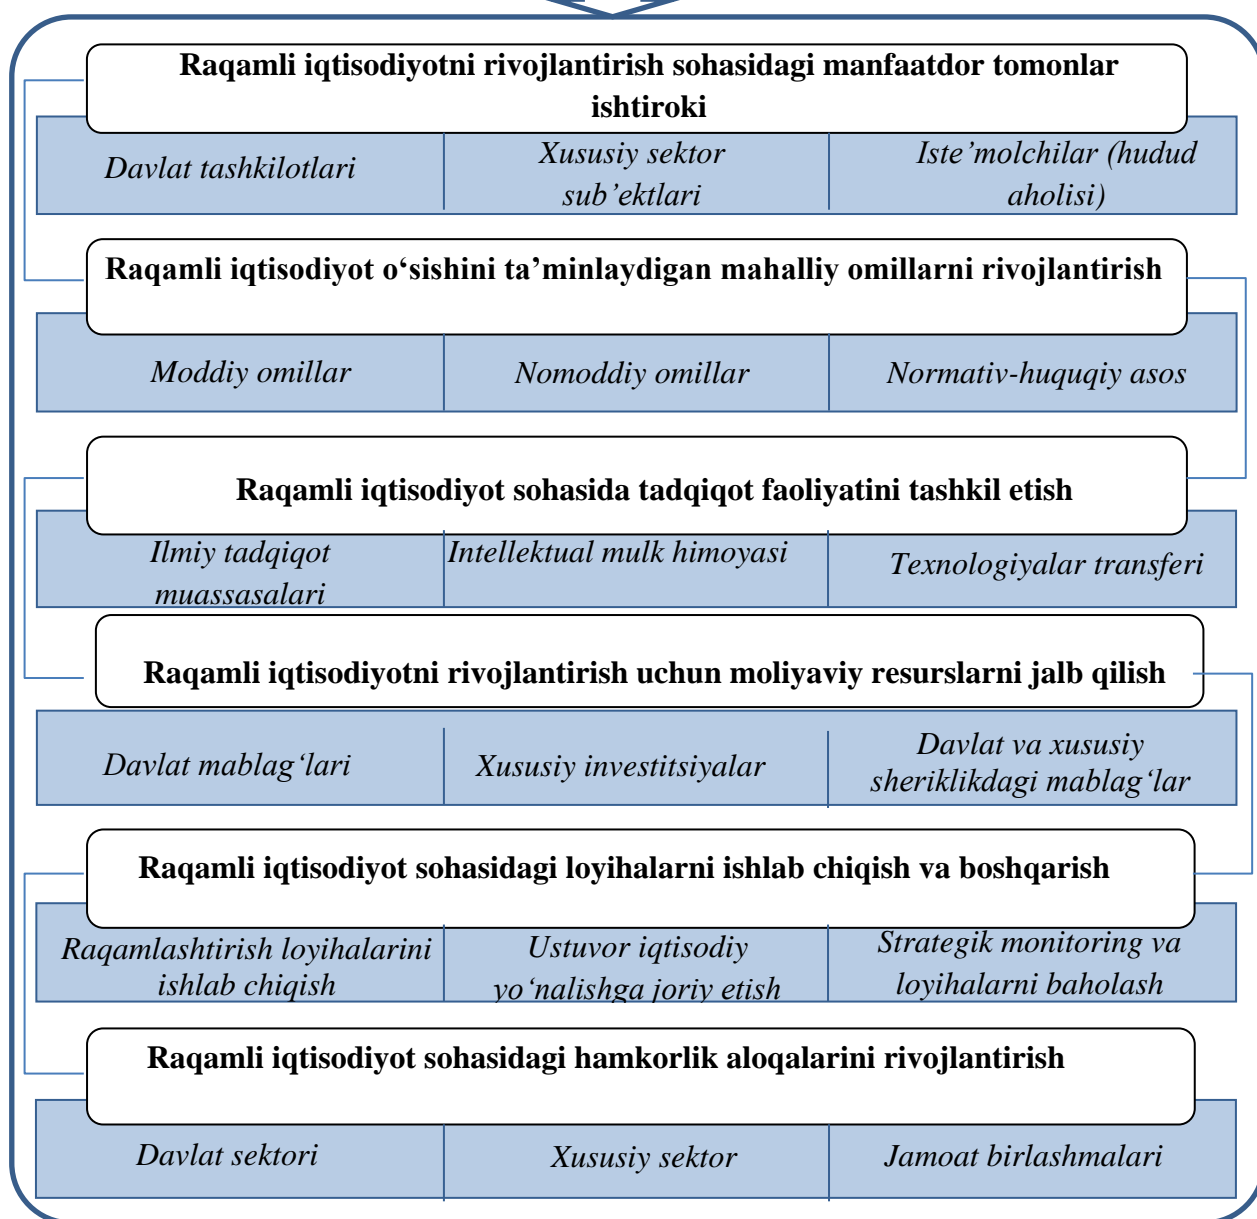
Raqamli iqtisodiyotni rivojlantirish sohasidagi manfaatdor tomonlar ishtiroki

| Davlat tashkilotlari | Xususiy sektor sub’ektlari | Iste’molchilar (hudud aholisi) |
|---|---|---|

Raqamli iqtisodiyot o‘sishini ta’minlaydigan mahalliy omillarni rivojlantirish

| Moddiy omillar | Nomoddiy omillar | Normativ-huquqiy asos |
|---|---|---|

Raqamli iqtisodiyot sohasida tadqiqot faoliyatini tashkil etish

| Ilmiy tadqiqot muassasalari | Intellektual mulk himoyasi | Texnologiyalar transferi |
|---|---|---|

Raqamli iqtisodiyotni rivojlantirish uchun moliyaviy resurslarni jalb qilish

| Davlat mablag‘lari | Xususiy investitsiyalar | Davlat va xususiy sheriklikdagi mablag‘lar |
|---|---|---|

Raqamli iqtisodiyot sohasidagi loyihalarni ishlab chiqish va boshqarish

| Raqamlashtirish loyihalarini ishlab chiqish | Ustuvor iqtisodiy yo‘nalishga joriy etish | Strategik monitoring va loyihalarni baholash |
|---|---|---|

Raqamli iqtisodiyot sohasidagi hamkorlik aloqalarini rivojlantirish

| Davlat sektori | Xususiy sektor | Jamoat birlashmalari |
|---|---|---|